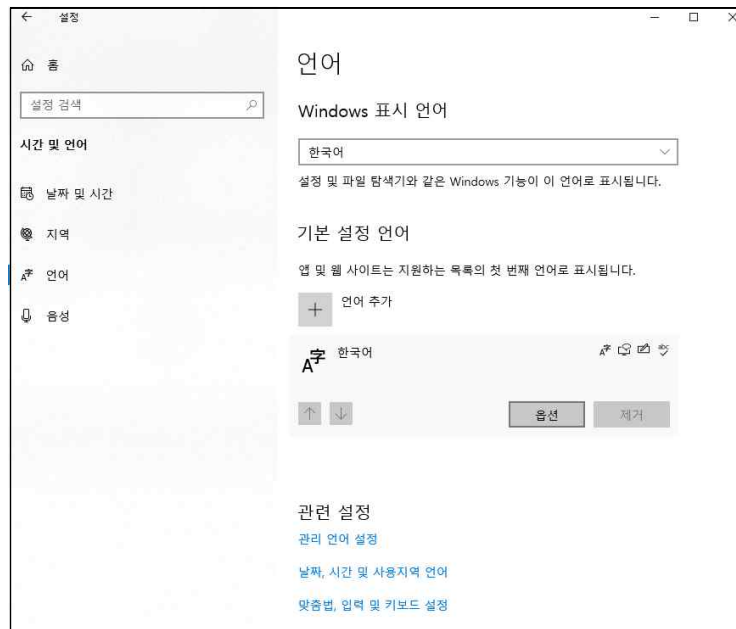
설정

홈

설정 검색

시간 및 언어

날짜 및 시간

지역

언어

음성

언어

Windows 표시 언어

한국어

설정 및 파일 탐색기와 같은 Windows 기능이 이 언어로 표시됩니다.

기본 설정 언어

앱 및 웹 사이트는 지원하는 목록의 첫 번째 언어로 표시됩니다.

언어 추가

한국어

옵션

제거

관련 설정

관리 언어 설정

날짜, 시간 및 사용지역 언어

맞춤법, 입력 및 키보드 설정